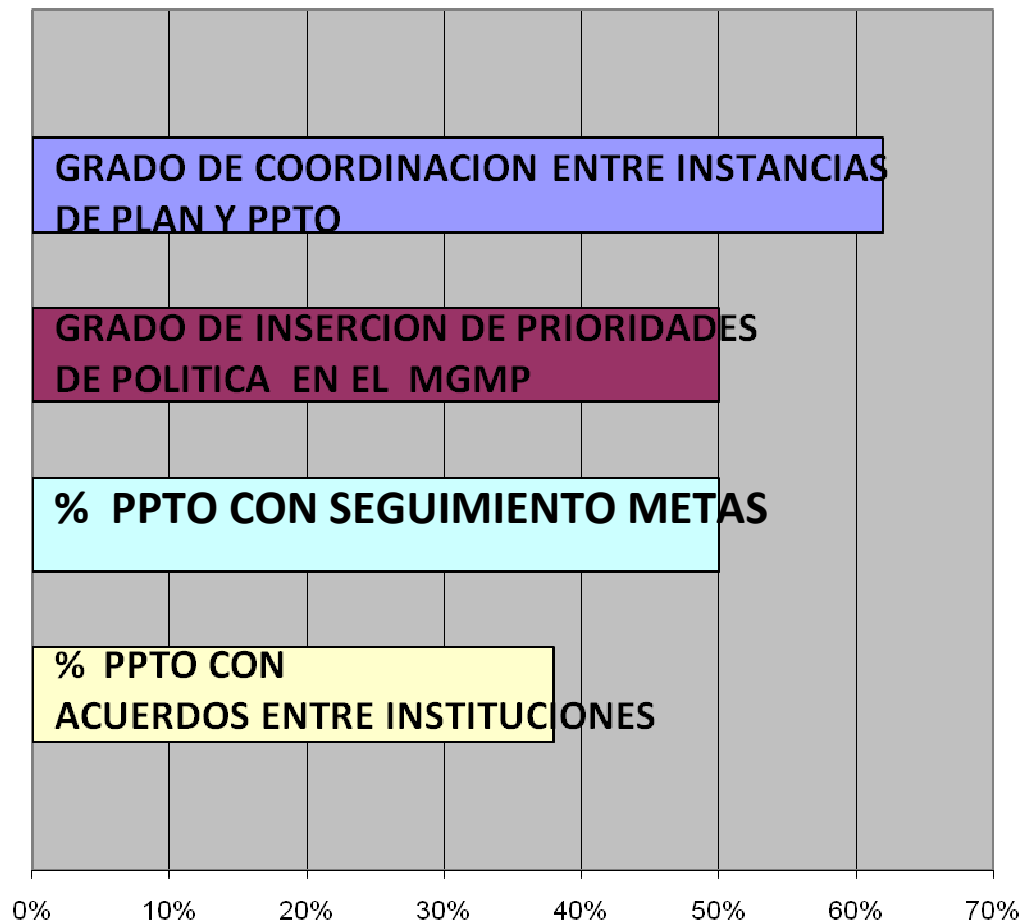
GRADO DE COORDINACION ENTRE INSTANCIAS DE PLAN Y PPTO

GRADO DE INSERCION DE PRIORIDADES DE POLITICA EN EL MGMP

% PPTO CON SEGUIMIENTO METAS

% PPTO CON ACUERDOS ENTRE INSTITUCIONES

0% 10% 20% 30% 40% 50% 60% 70%